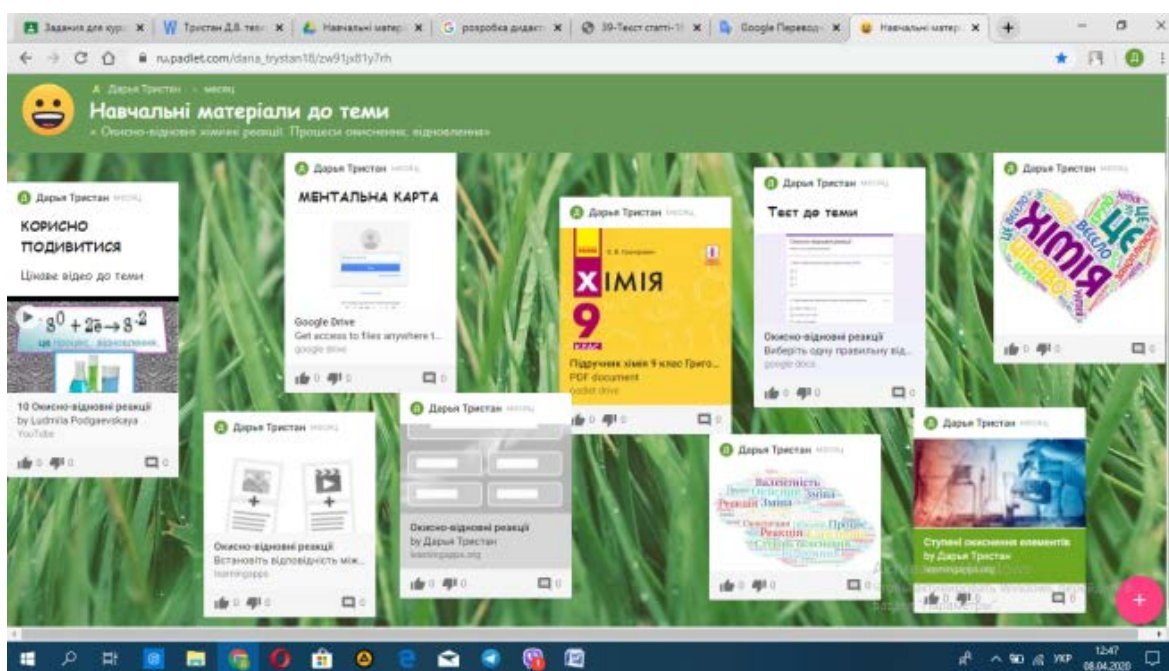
Задания для курс | Тристан Д.В. тем | Навчальні матер | розробка дидакт | 39-Тест статті-1 | Google Перекладач | Навчальні матер

ru.padlet.com/daria_trystan18/zw91jx81y7rh

Дарья Тристан • месяц

Навчальні матеріали до теми

« Окисно-відновні хімічні реакції. Процеси окиснення, відновлення»

Дарья Тристан месяц

КОРИСНО ПОДИВИТИСЯ

Цікаве відео до теми

$S^0 + 2\bar{e} \rightarrow S^{-2}$

це процес відновлення

10 Окисно-відновні реакції
by Ludmila Podgaevskaya
YouTube

0 0 0

Дарья Тристан месяц

МЕНТАЛЬНА КАРТА

Google Drive
Get access to files anywhere t...
google drive

0 0 0

Дарья Тристан месяц

Окисно-відновні реакції
Встановіть відповідність між...
learningapps

0 0 0

Дарья Тристан месяц

Окисно-відновні реакції
by Дарья Тристан
learningapps.org

0 0 0

Дарья Тристан месяц

ХІМІЯ 9 клас

Підручник хімія 9 клас Григо...
PDF document
padlet drive

0 0 0

Дарья Тристан месяц

Тест до теми

Окисно-відновні реакції
Виберіть одну правильну від...
google docs

0 0 0

Дарья Тристан месяц

Валентність Окисник Реакція Зміна Процес Реакція Ступінь окиснення

0 0 0

Дарья Тристан месяц

ХІМІЯ ЦЕ ЦІКАВО ВЕСЕЛО

0 0 0

Дарья Тристан месяц

Ступені окиснення елементів
by Дарья Тристан
learningapps.org

0 0

УКР 12:47 08.04.2020